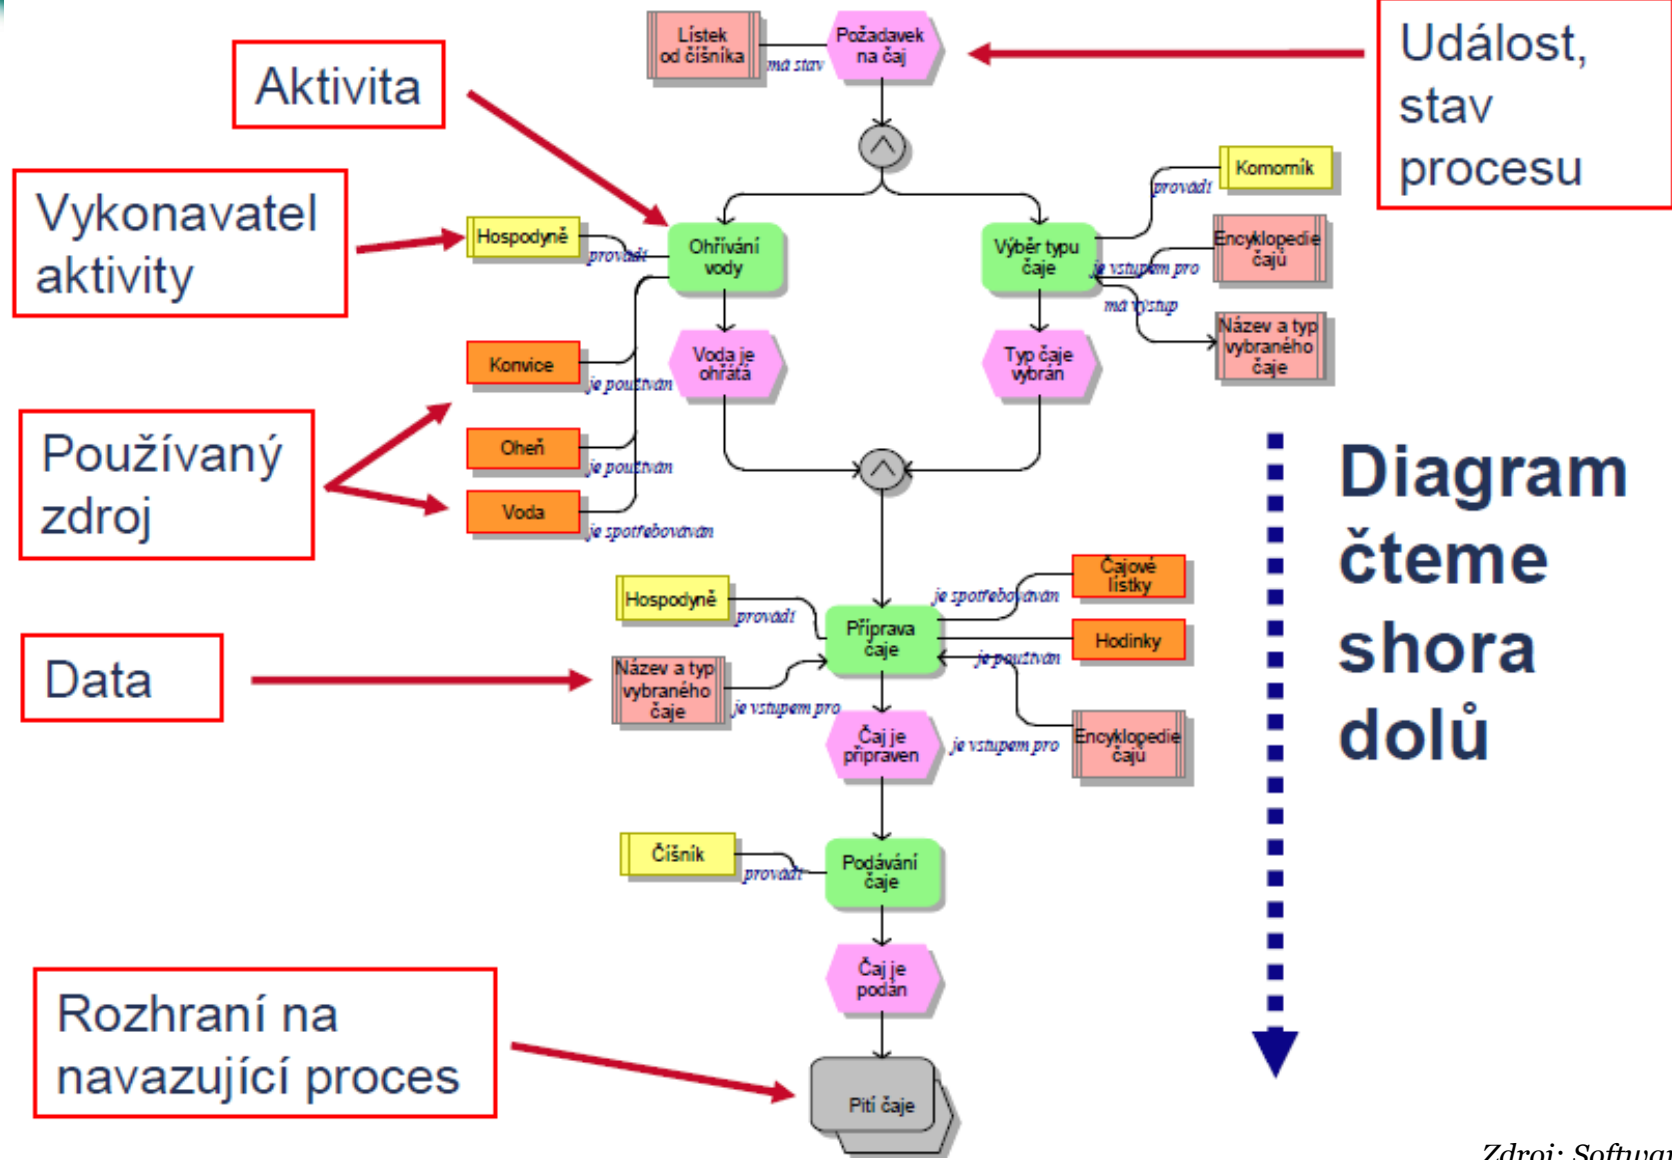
Lístek od číšníka

má stav

Požadavek na čaj

Událost, stav procesu

Aktivita

Vykonavatel aktivity

Hospodyně

provádí

Ohřívání vody

Výběr typu čaje

Komorník

provádí

Encyklopedie čajů

je vstupem pro

má výstup

Název a typ vybraného čaje

Konvice

je používán

Voda je ohřátá

Typ čaje vybrán

Používaný zdroj

Oheň

je používán

Voda

je spotřebováván

Diagram čteme shora dolů

Hospodyně

provádí

Příprava čaje

je spotřebováván

Čajové lístky

Hodinky

je používán

Data

Název a typ vybraného čaje

je vstupem pro

Čaj je připraven

je vstupem pro

Encyklopedie čajů

Číšník

provádí

Podávání čaje

Čaj je podán

Rozhraní na navazující proces

Pití čaje

Zdroj: Softwar